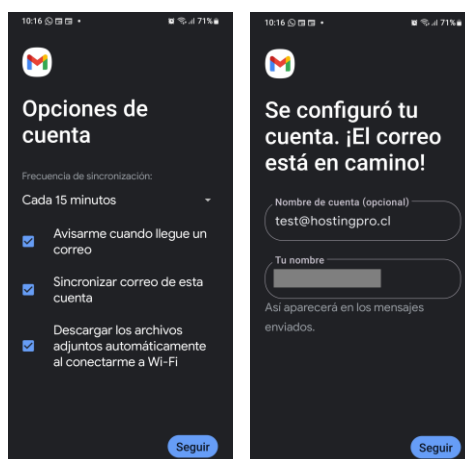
10:16 71%

Opciones de cuenta

Frecuencia de sincronización:

Cada 15 minutos

Avisarme cuando llegue un correo

Sincronizar correo de esta cuenta

Descargar los archivos adjuntos automáticamente al conectarme a Wi-Fi

Seguir

10:16 71%

Se configuró tu cuenta. ¡El correo está en camino!

Nombre de cuenta (opcional)

test@hostingpro.cl

Tu nombre

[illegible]

Así aparecerá en los mensajes enviados.

Seguir